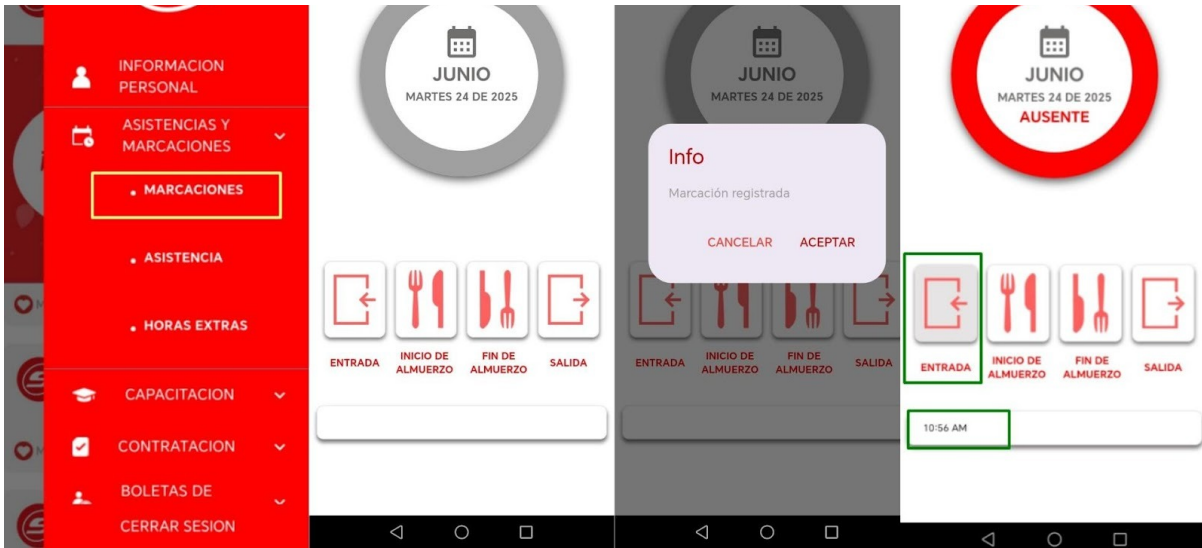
INFORMACION PERSONAL

ASISTENCIAS Y MARCACIONES

• MARCACIONES

• ASISTENCIA

• HORAS EXTRAS

CAPACITACION

CONTRATACION

BOLETAS DE

CERRAR SESION

JUNIO
MARTES 24 DE 2025

ENTRADA
INICIO DE ALMUERZO
FIN DE ALMUERZO
SALIDA

JUNIO
MARTES 24 DE 2025

Info

Marcación registrada

CANCELAR ACEPTAR

ENTRADA
INICIO DE ALMUERZO
FIN DE ALMUERZO
SALIDA

JUNIO
MARTES 24 DE 2025
AUSENTE

ENTRADA
INICIO DE ALMUERZO
FIN DE ALMUERZO
SALIDA

10:56 AM